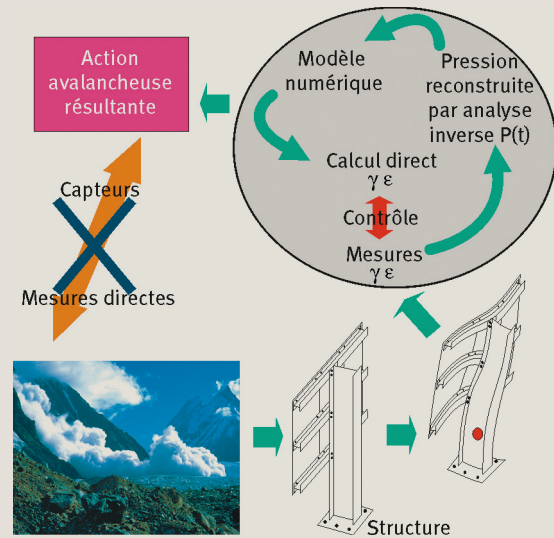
Action avalancheuse résultante

Modèle numérique

Pression reconstruite par analyse inverse P(t)

Calcul direct
$\gamma \; \varepsilon$

Contrôle

Mesures
$\gamma \; \varepsilon$

Capteurs

Mesures directes

Structure